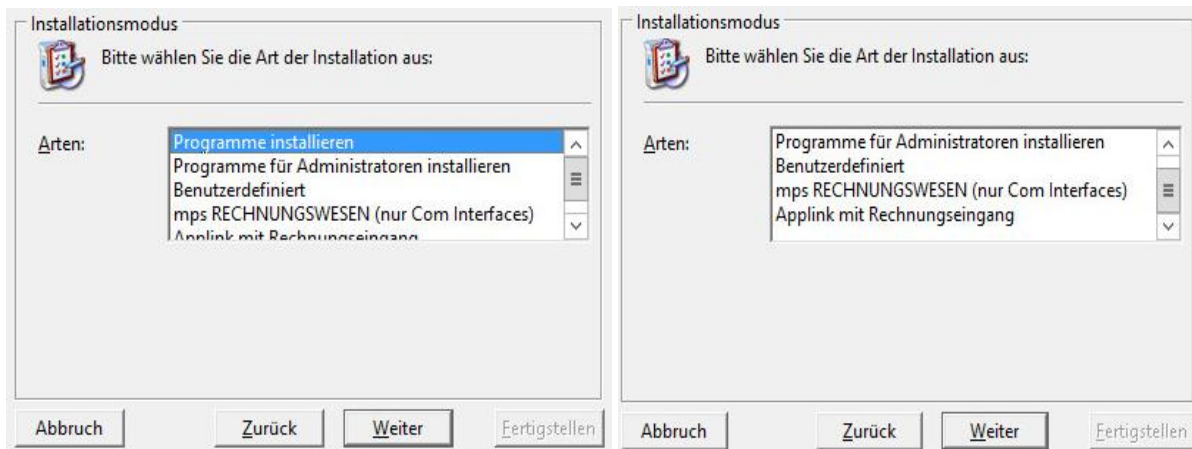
Installationsmodus

Bitte wählen Sie die Art der Installation aus:

Arten:

Programme installieren
Programme für Administratoren installieren
Benutzerdefiniert
mps RECHNUNGSWESEN (nur Com Interfaces)
Applink mit Rechnungseingang

Abbruch Zurück Weiter Fertigstellen

Installationsmodus

Bitte wählen Sie die Art der Installation aus:

Arten:

Programme für Administratoren installieren
Benutzerdefiniert
mps RECHNUNGSWESEN (nur Com Interfaces)
Applink mit Rechnungseingang

Abbruch Zurück Weiter Fertigstellen